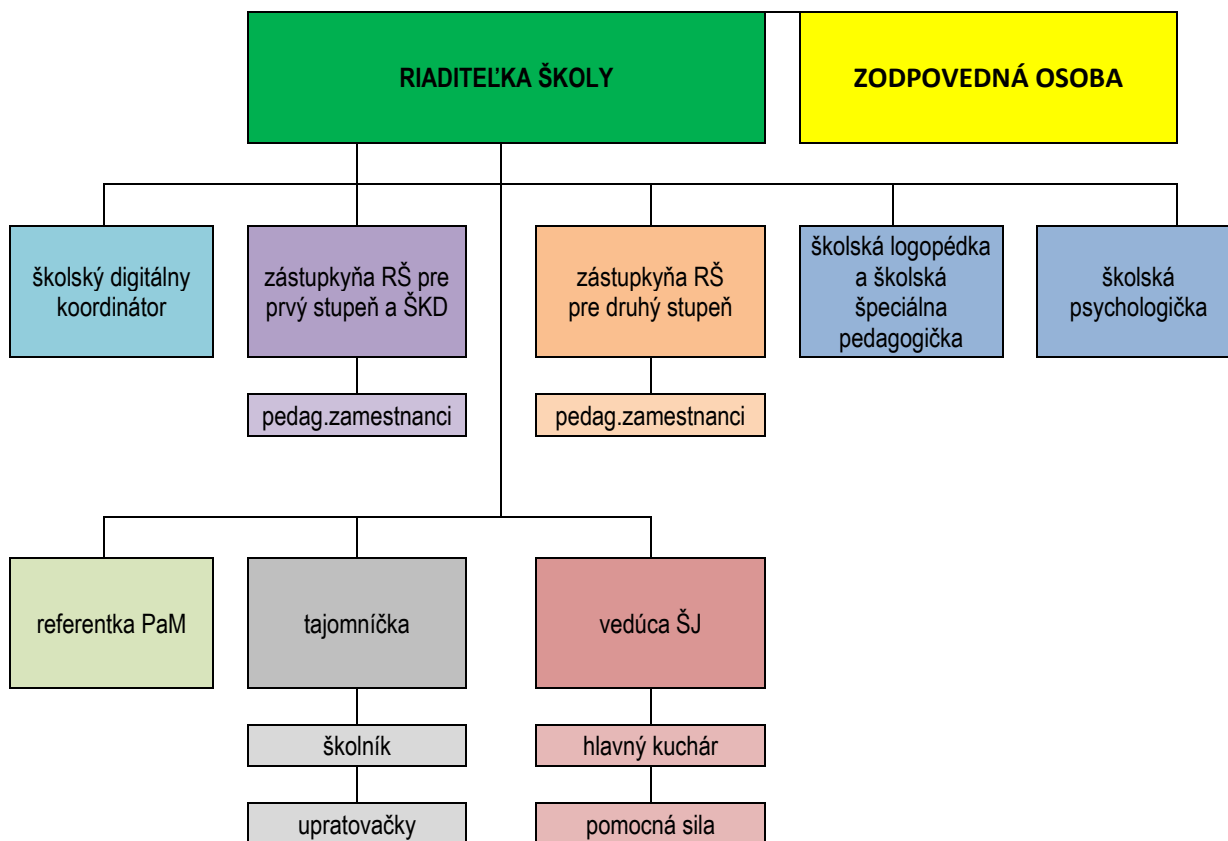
RIADITEĽKA ŠKOLY

ZODPOVEDNÁ OSOBA

školský digitálny koordinátor

zástupkyňa RŠ pre prvý stupeň a ŠKD

pedag.zamestnanci

zástupkyňa RŠ pre druhý stupeň

pedag.zamestnanci

školská logopédka a školská špeciálna pedagogička

školská psychologička

referentka PaM

tajomníčka

školník

upratovačky

vedúca ŠJ

hlavný kuchár

pomocná sila